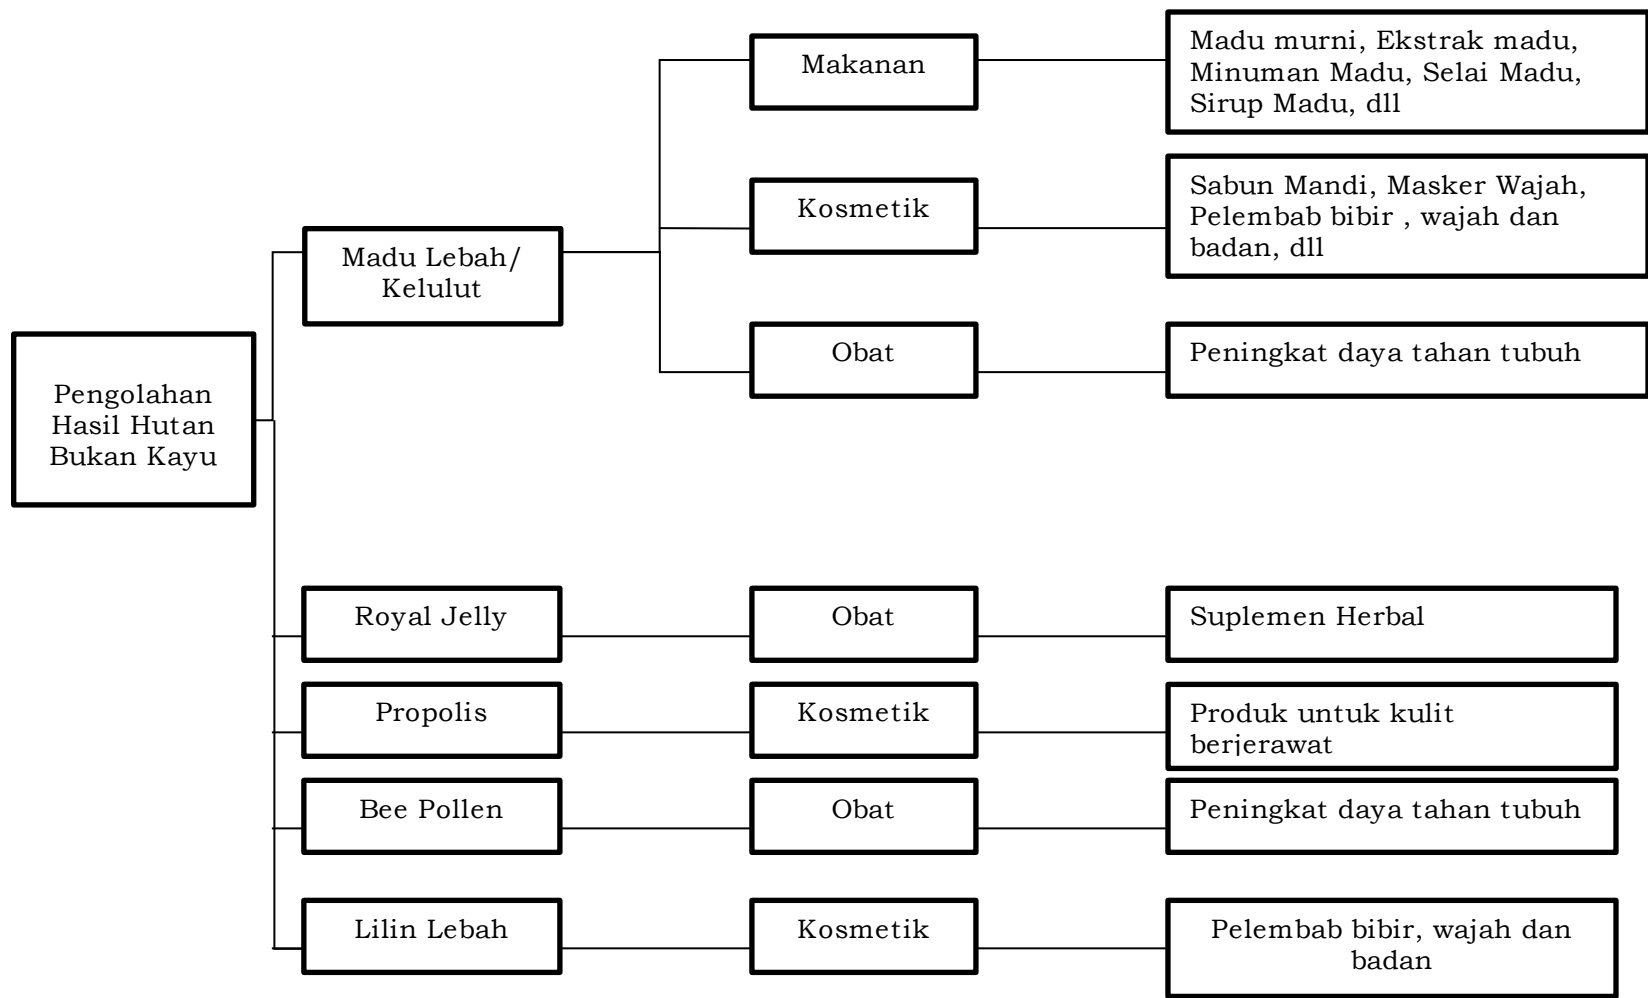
Pengolahan Hasil Hutan Bukan Kayu

Madu Lebah/ Kelulut

Makanan

Madu murni, Ekstrak madu, Minuman Madu, Selai Madu, Sirup Madu, dll

Kosmetik

Sabun Mandi, Masker Wajah, Pelembab bibir , wajah dan badan, dll

Obat

Peningkat daya tahan tubuh

Royal Jelly

Obat

Suplemen Herbal

Propolis

Kosmetik

Produk untuk kulit berjerawat

Bee Pollen

Obat

Peningkat daya tahan tubuh

Lilin Lebah

Kosmetik

Pelembab bibir, wajah dan badan